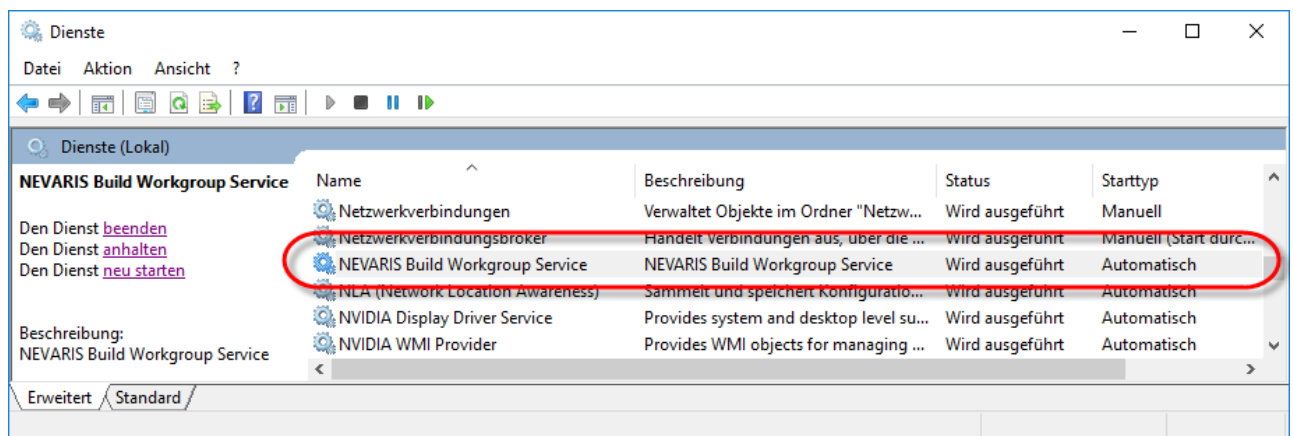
Dienste

Datei Aktion Ansicht ?

Dienste (Lokal)

NEVARIS Build Workgroup Service

Den Dienst beenden
Den Dienst anhalten
Den Dienst neu starten

Beschreibung:
NEVARIS Build Workgroup Service

| Name | Beschreibung | Status | Starttyp |
|---|---|---|---|
| Netzwerkverbindungen | Verwaltet Objekte im Ordner "Netzw... | Wird ausgeführt | Manuell |
| Netzwerkverbindungsbroker | Handelt Verbindungen aus, über die ... | Wird ausgeführt | Manuell (Start durc... |
| NEVARIS Build Workgroup Service | NEVARIS Build Workgroup Service | Wird ausgeführt | Automatisch |
| NLA (Network Location Awareness) | Sammelt und speichert Konfiguratio... | Wird ausgeführt | Automatisch |
| NVIDIA Display Driver Service | Provides system and desktop level su... | Wird ausgeführt | Automatisch |
| NVIDIA WMI Provider | Provides WMI objects for managing ... | Wird ausgeführt | Automatisch |

Erweitert Standard